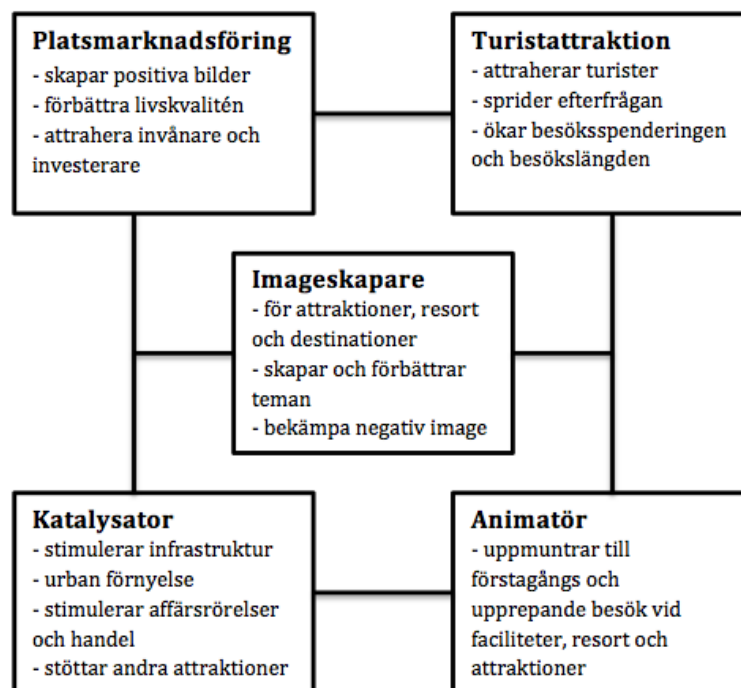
**Platsmarknadsföring**
- skapar positiva bilder
- förbättra livskvalitén
- attrahera invånare och investerare

**Turistattraktion**
- attraherar turister
- sprider efterfrågan
- ökar besöksspenderingen och besökslängden

**Imageskapare**
- för attraktioner, resort och destinationer
- skapar och förbättrar teman
- bekämpa negativ image

**Katalysator**
- stimulerar infrastruktur
- urban förnyelse
- stimulerar affärsrörelser och handel
- stöttar andra attraktioner

**Animatör**
- uppmuntrar till förstagångs och upprepande besök vid faciliteter, resort och attraktioner